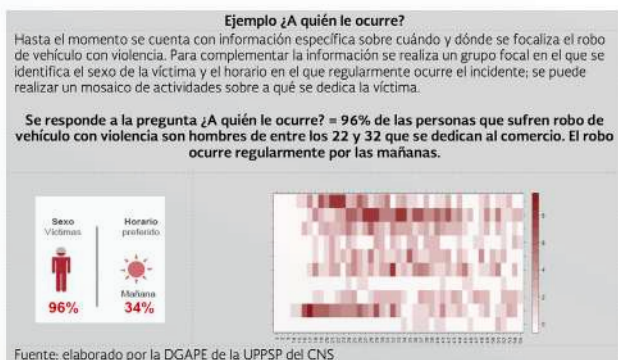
Ejemplo ¿A quién le ocurre?

Hasta el momento se cuenta con información específica sobre cuándo y dónde se focaliza el robo de vehículo con violencia. Para complementar la información se realiza un grupo focal en el que se identifica el sexo de la víctima y el horario en el que regularmente ocurre el incidente; se puede realizar un mosaico de actividades sobre a qué se dedica la víctima.

Se responde a la pregunta ¿A quién le ocurre? = 96% de las personas que sufren robo de vehículo con violencia son hombres de entre los 22 y 32 que se dedican al comercio. El robo ocurre regularmente por las mañanas.

Sexo
Víctimas

Horario
preferido

Mañana

96%

34%

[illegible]

Fuente: elaborado por la DGAPE de la UPPSP del CNS